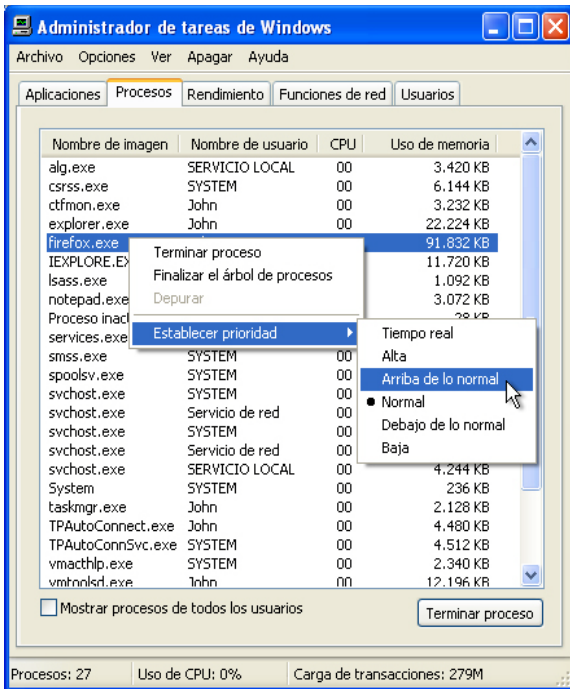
Administrador de tareas de Windows

Archivo Opciones Ver Apagar Ayuda

Aplicaciones Procesos Rendimiento Funciones de red Usuarios

| Nombre de imagen | Nombre de usuario | CPU | Uso de memoria |
|---|---|---|---|
| alg.exe | SERVICIO LOCAL | 00 | 3.420 KB |
| csrss.exe | SYSTEM | 00 | 6.144 KB |
| ctfmon.exe | John | 00 | 3.232 KB |
| explorer.exe | John | 00 | 22.224 KB |
| firefox.exe | | | 91.832 KB |
| IEXPLORE.EX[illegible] | | | 11.720 KB |
| lsass.exe | | | 1.092 KB |
| notepad.exe | | | 3.072 KB |
| Proceso inac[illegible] | | | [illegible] |
| services.exe | | | |
| smss.exe | SYSTEM | 00 | |
| spoolsv.exe | SYSTEM | 00 | |
| svchost.exe | SYSTEM | 00 | |
| svchost.exe | Servicio de red | 00 | |
| svchost.exe | SYSTEM | 00 | |
| svchost.exe | Servicio de red | 00 | |
| svchost.exe | SERVICIO LOCAL | 00 | 4.244 KB |
| System | SYSTEM | 00 | 236 KB |
| taskmgr.exe | John | 00 | 2.128 KB |
| TPAutoConnect.exe | John | 00 | 4.480 KB |
| TPAutoConnSvc.exe | SYSTEM | 00 | 4.512 KB |
| vmacthlp.exe | SYSTEM | 00 | 2.340 KB |
| vmtoolsd.exe | John | 00 | 12.196 KB |

Terminar proceso
Finalizar el árbol de procesos
Depurar
Establecer prioridad

Tiempo real
Alta
Arriba de lo normal
Normal
Debajo de lo normal
Baja

Mostrar procesos de todos los usuarios
Terminar proceso

Procesos: 27 Uso de CPU: 0% Carga de transacciones: 279M